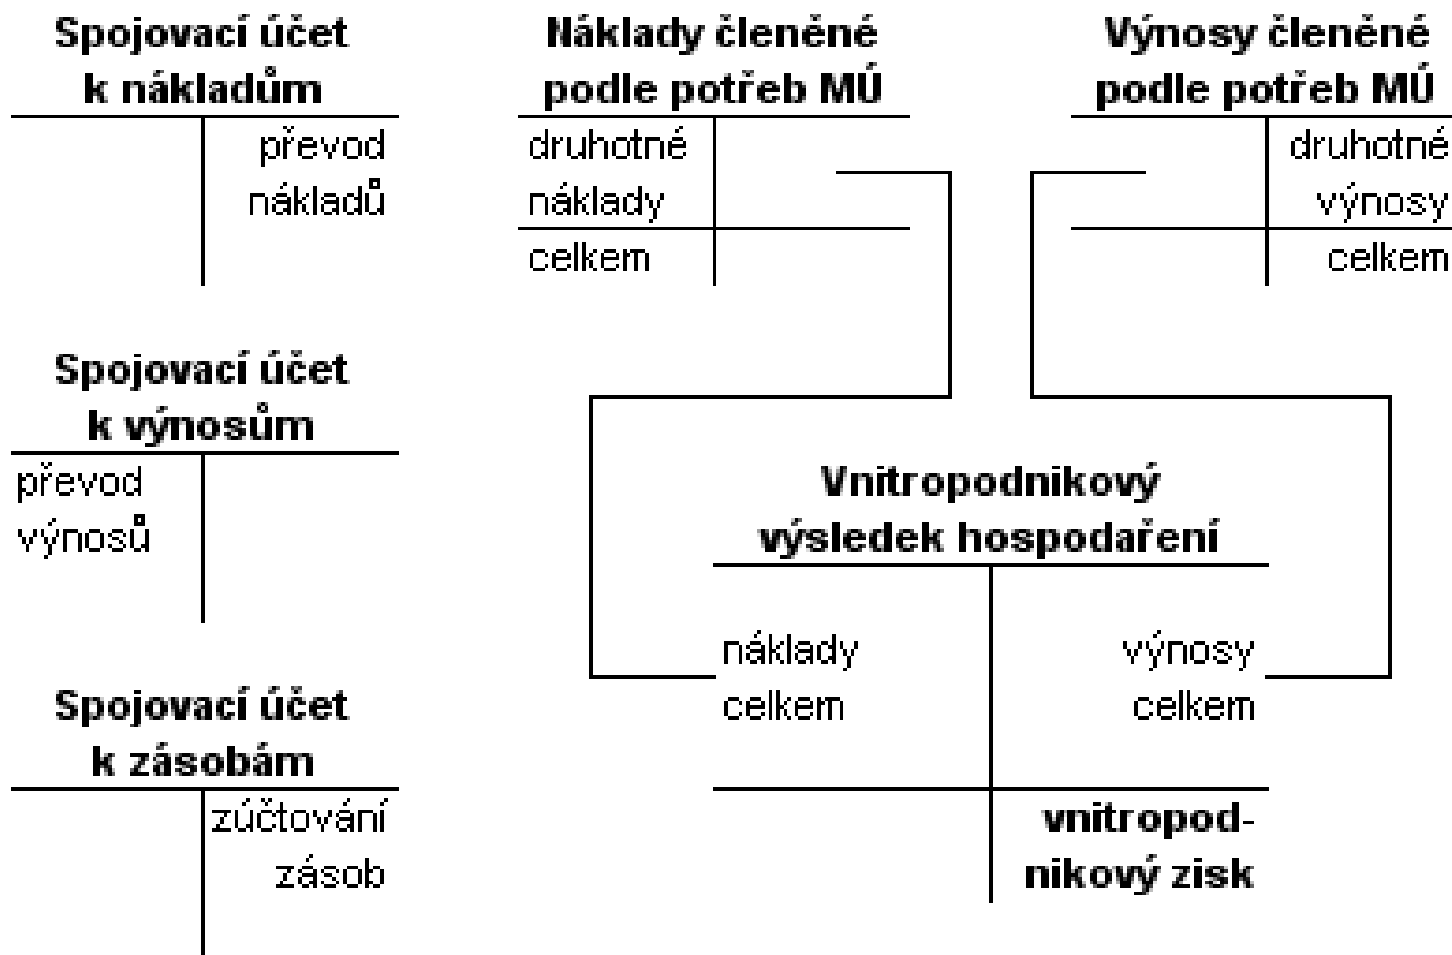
Spojovací účet k nákladům

převod nákladů

Náklady členěné podle potřeb MÚ

druhotné náklady

celkem

Výnosy členěné podle potřeb MÚ

druhotné výnosy

celkem

Spojovací účet k výnosům

převod výnosů

Vnitropodnikový výsledek hospodaření

náklady celkem

výnosy celkem

vnitropodnikový zisk

Spojovací účet k zásobám

zúčtování zásob